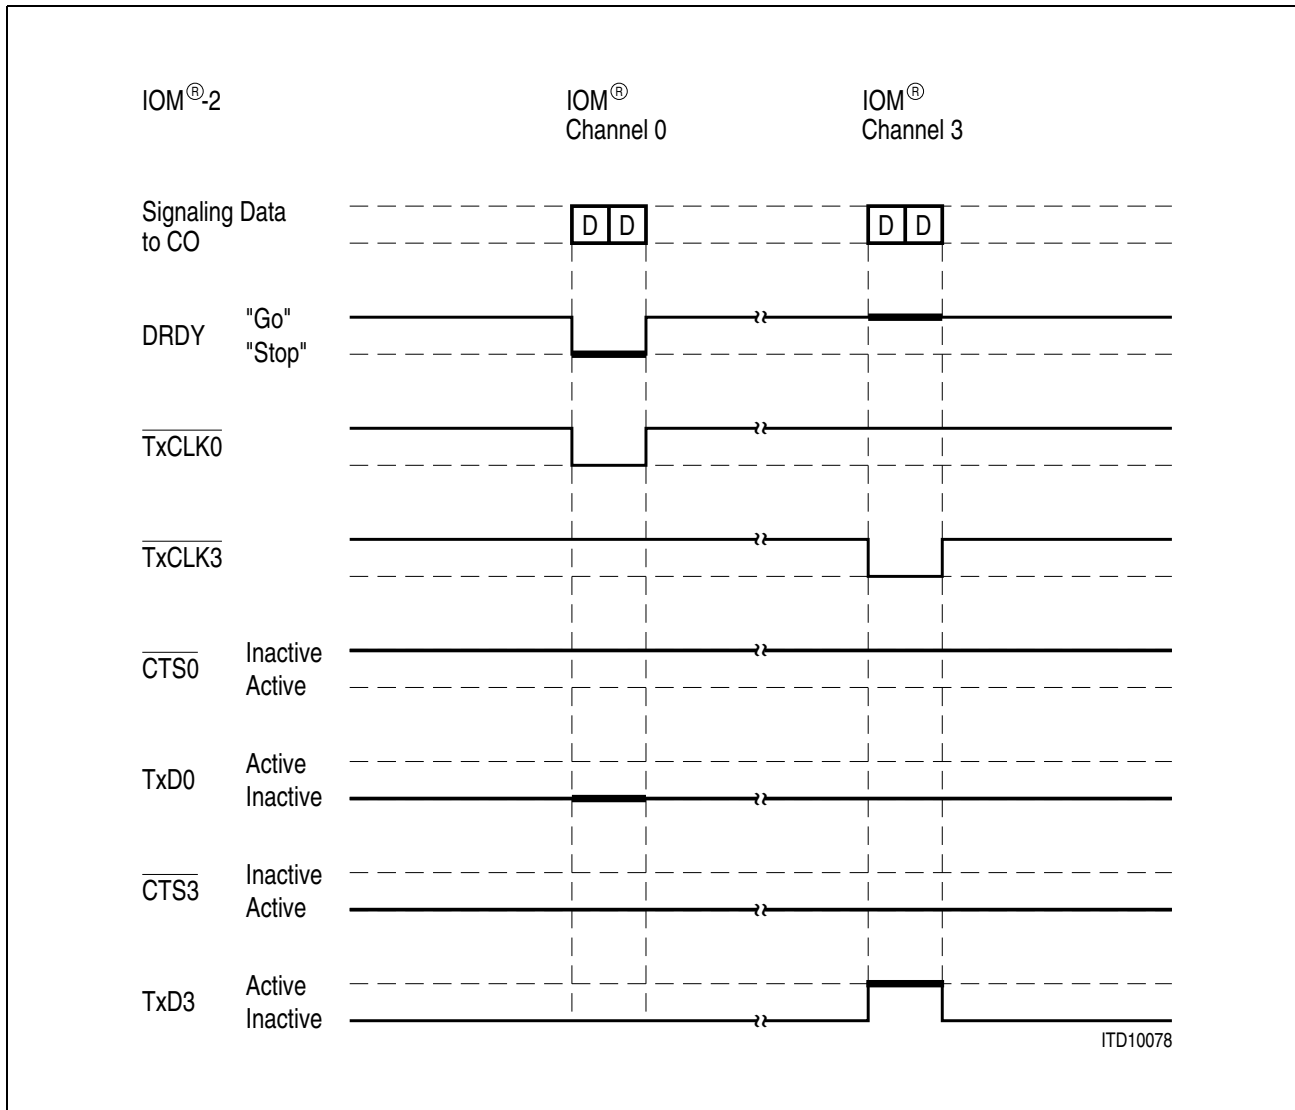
IOM$^{®}$-2

IOM$^{®}$ Channel 0

IOM$^{®}$ Channel 3

Signaling Data to CO

D D

D D

DRDY "Go" "Stop"

$\overline{\text{TxCLK0}}$

$\overline{\text{TxCLK3}}$

$\overline{\text{CTS0}}$ Inactive Active

TxD0 Active Inactive

$\overline{\text{CTS3}}$ Inactive Active

TxD3 Active Inactive

ITD10078